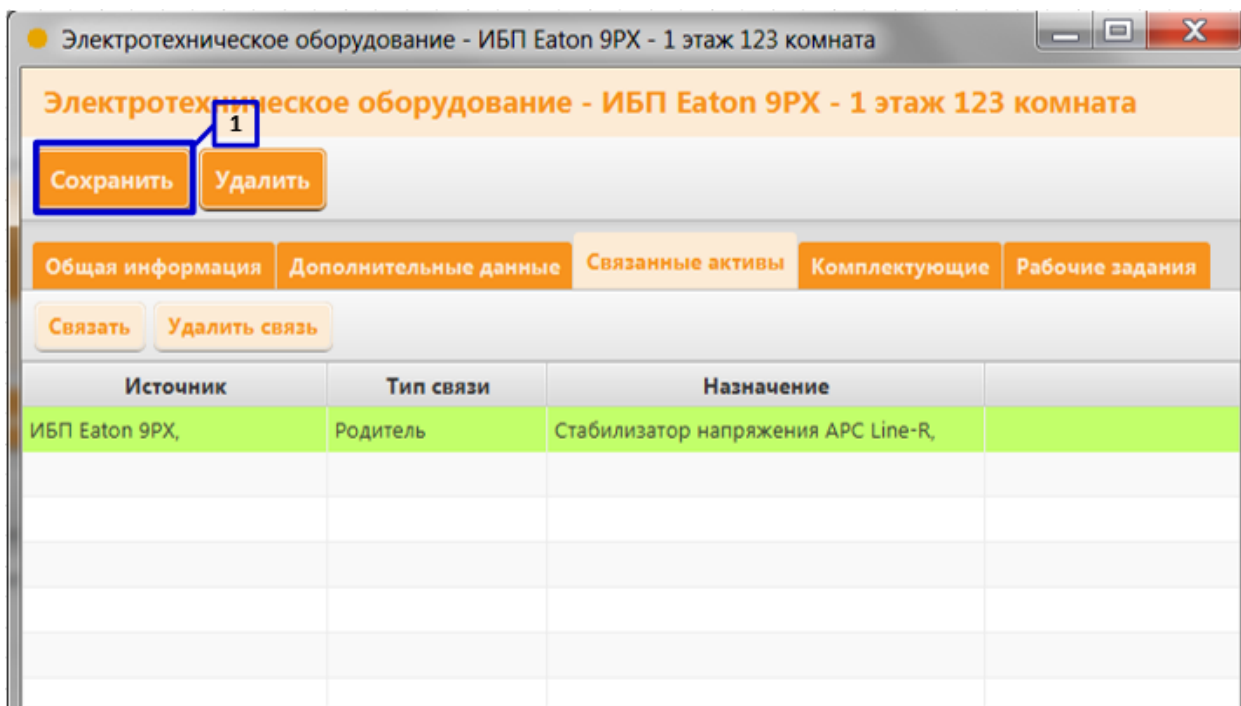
Электротехническое оборудование - ИБП Eaton 9PX - 1 этаж 123 комната

Электротехническое оборудование - ИБП Eaton 9PX - 1 этаж 123 комната

1

Сохранить Удалить

Общая информация | Дополнительные данные | Связанные активы | Комплектующие | Рабочие задания

Связать | Удалить связь

| Источник | Тип связи | Назначение | |
|---|---|---|---|
| ИБП Eaton 9PX, | Родитель | Стабилизатор напряжения APC Line-R, | |
| | | | |
| | | | |
| | | | |
| | | | |
| | | | |